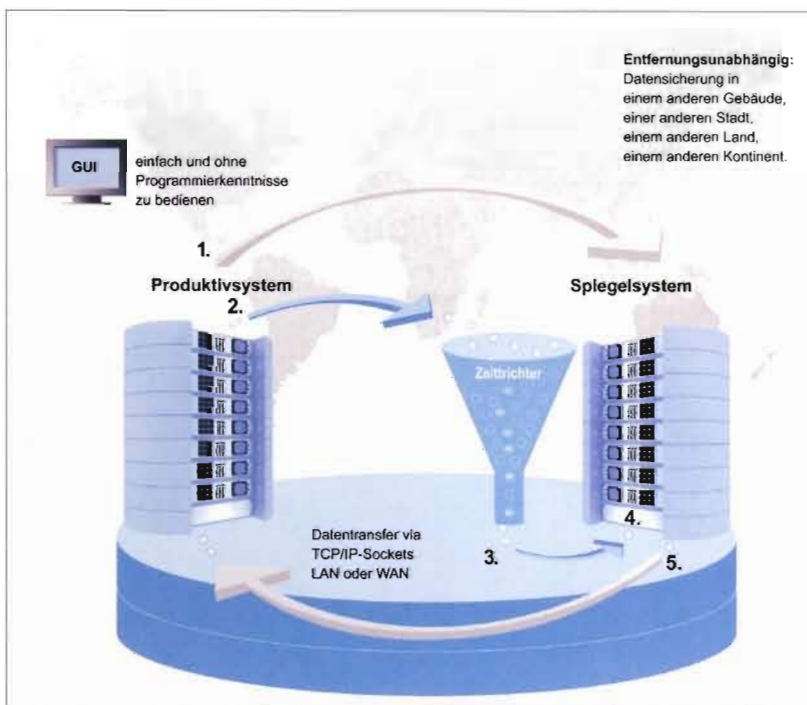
Entfernungsunabhängig:
Datensicherung in
einem anderen Gebäude,
einer anderen Stadt,
einem anderen Land,
einem anderen Kontinent.

GUI

einfach und ohne Programmierkenntnisse zu bedienen

1.

Produktivsystem

2.

Spiegelsystem

Zeittrichter

Datentransfer via TCP/IP-Sockets LAN oder WAN

3.

4.

5.